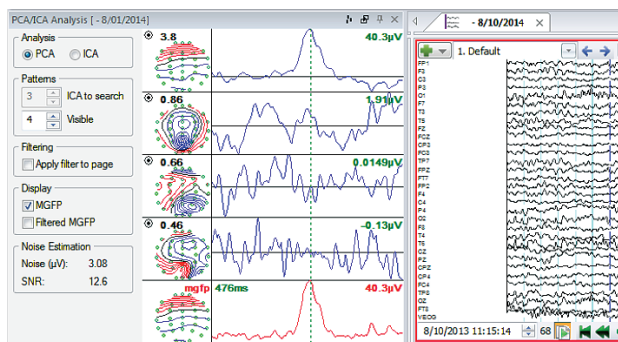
PCA/ICA Analysis [ - 8/01/2014]

Analysis
PCA ICA

Patterns
3 ICA to search
4 Visible

Filtering
Apply filter to page

Display
MGFP
Filtered MGFP

Noise Estimation
Noise (µV): 3.08
SNR: 12.6

3.8 40.3µV
0.86 1.91µV
0.66 0.0149µV
0.46 -0.13µV
mgfp 476ms 40.3µV

- 8/10/2014
1. Default

FP1
F3
C3
P3
O1
F7
T3
T5
FZ
PZ
FCZ
CPZ
PCZ
TP7
FPZ
FT7
FP2
F4
C4
P4
O2
F8
T4
T6
CZ
PZ
CPZ
CP4
PC4
TP8
OZ
FT8
VEOG

8/10/2013 11:15:14 68